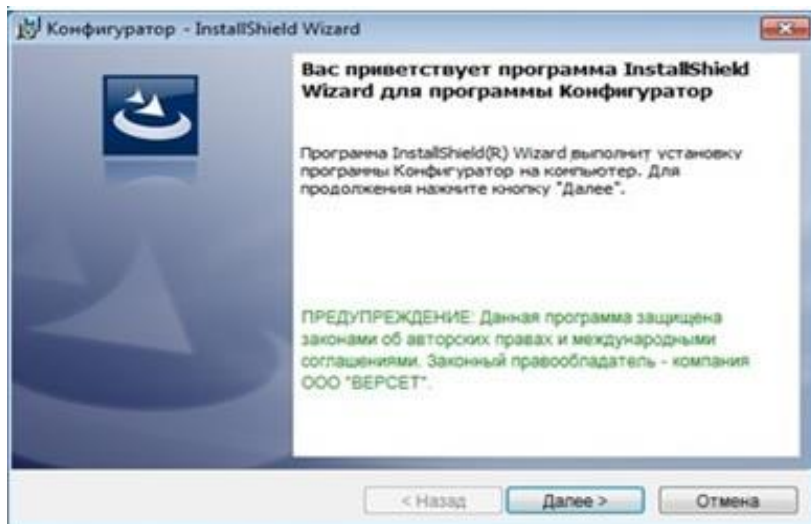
Конфигуратор - InstallShield Wizard

Вас приветствует программа InstallShield Wizard для программы Конфигуратор

Программа InstallShield(R) Wizard выполнит установку программы Конфигуратор на компьютер. Для продолжения нажмите кнопку "Далее".

ПРЕДУПРЕЖДЕНИЕ: Данная программа защищена законами об авторских правах и международными соглашениями. Законный правообладатель - компания ООО "ВЕРСЕТ".

< Назад
Далее >
Отмена